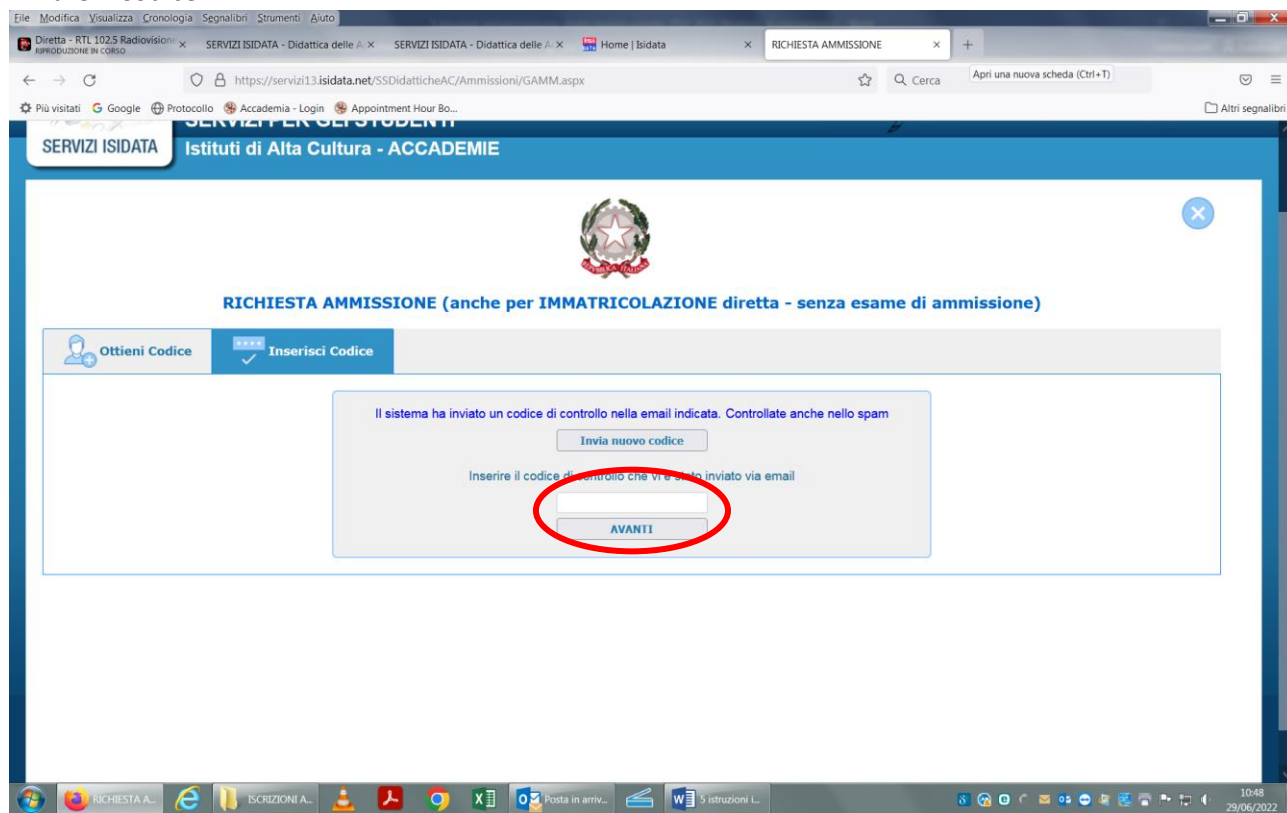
File Modifica Visualizza Cronologia Segnalibri Strumenti Aiuto

Diretta - RTL 102.5 Radiovision RIPRODUZIONE IN CORSO ×
SERVIZI ISIDATA - Didattica delle A ×
SERVIZI ISIDATA - Didattica delle A ×
Home | Isidata ×
RICHIESTA AMMISSIONE ×
+

https://servizi13.isidata.net/SSDidatticheAC/Ammissioni/GAMM.aspx
Cerca
Apri una nuova scheda (Ctrl+T)

Più visitati Google Protocollo Accademia - Login Appointment Hour Bo...
Altri segnalibri

SERVIZI PER GLI STUDENTI
SERVIZI ISIDATA
Istituti di Alta Cultura - ACCADEMIE

REPUBBLICA ITALIANA

RICHIESTA AMMISSIONE (anche per IMMATRICOLAZIONE diretta - senza esame di ammissione)

Ottieni Codice
Inserisci Codice

Il sistema ha inviato un codice di controllo nella email indicata. Controllate anche nello spam

Invia nuovo codice

Inserire il codice di controllo che vi è stato inviato via email

AVANTI

RICHIESTA A...
ISCRIZIONI A...
Posta in arriv...
5 istruzioni i...
10:48
29/06/2022